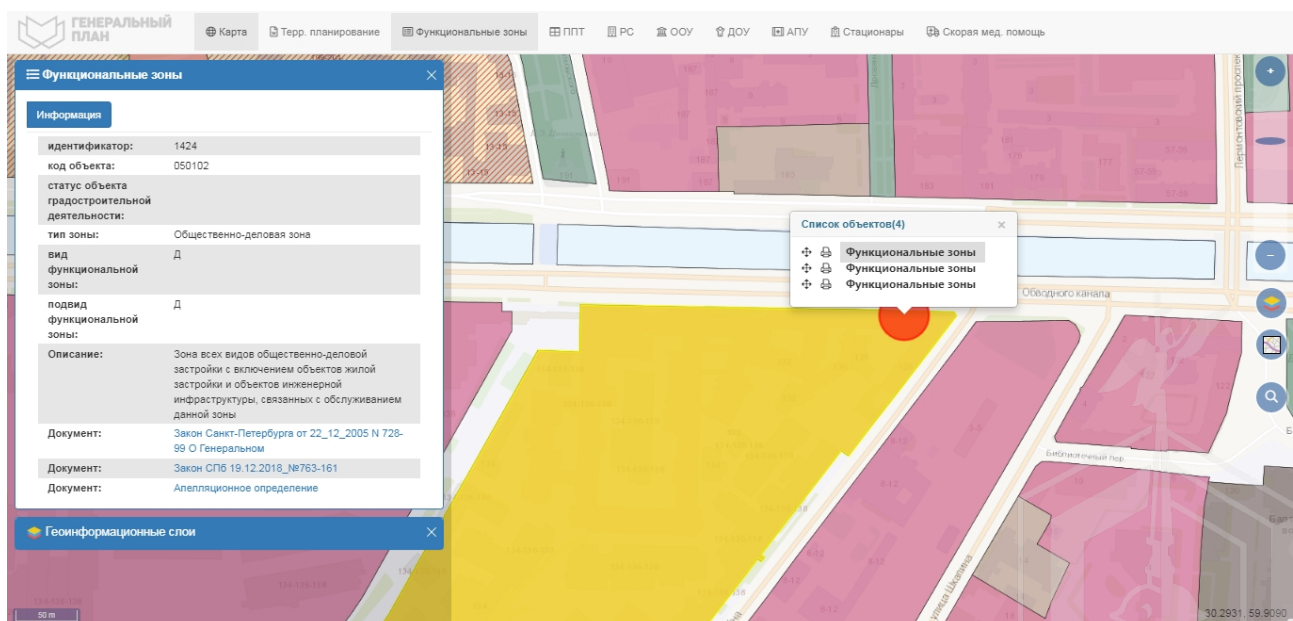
ГЕНЕРАЛЬНЫЙ ПЛАН

Карта | Терр. планирование | Функциональные зоны | ППТ | РС | ООУ | ДОУ | АПУ | Стационары | Скорая мед. помощь

Функциональные зоны

Информация

| | |
|---|---|
| идентификатор: | 1424 |
| код объекта: | 050102 |
| статус объекта градостроительной деятельности: | |
| тип зоны: | Общественно-деловая зона |
| вид функциональной зоны: | Д |
| подвид функциональной зоны: | Д |
| Описание: | Зона всех видов общественно-деловой застройки с включением объектов жилой застройки и объектов инженерной инфраструктуры, связанных с обслуживанием данной зоны |
| Документ: | Закон Санкт-Петербурга от 22_12_2005 N 728-99 О Генеральном |
| Документ: | Закон СПб 19.12.2018_№763-161 |
| Документ: | Апелляционное определение |

Геоинформационные слои

Список объектов(4)

Функциональные зоны
Функциональные зоны
Функциональные зоны

Обводного канала

Библиотечный пер.

улица Шкапина

Лермонтовский проспект

50 m

30.2931, 59.9090